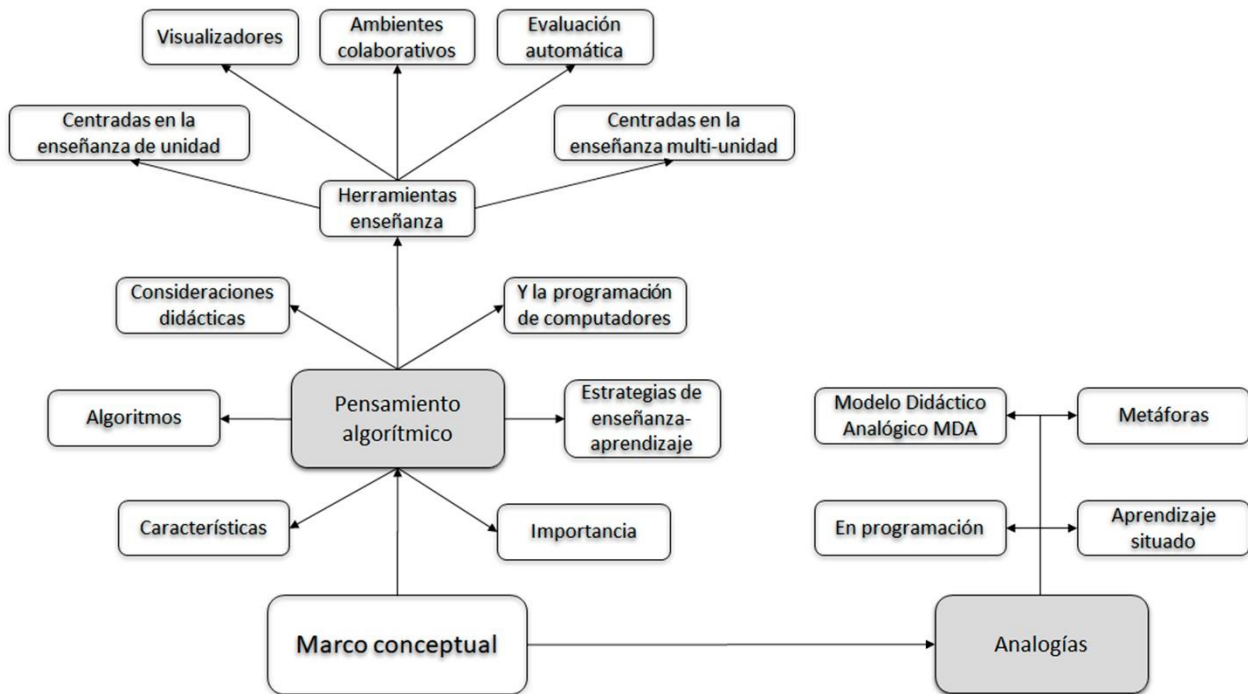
Visualizadores

Ambientes colaborativos

Evaluación automática

Centradas en la enseñanza de unidad

Centradas en la enseñanza multi-unidad

Herramientas enseñanza

Consideraciones didácticas

Y la programación de computadores

Algoritmos

Pensamiento algorítmico

Estrategias de enseñanza-aprendizaje

Características

Importancia

Modelo Didáctico Analógico MDA

Metáforas

En programación

Aprendizaje situado

Marco conceptual

Analogías